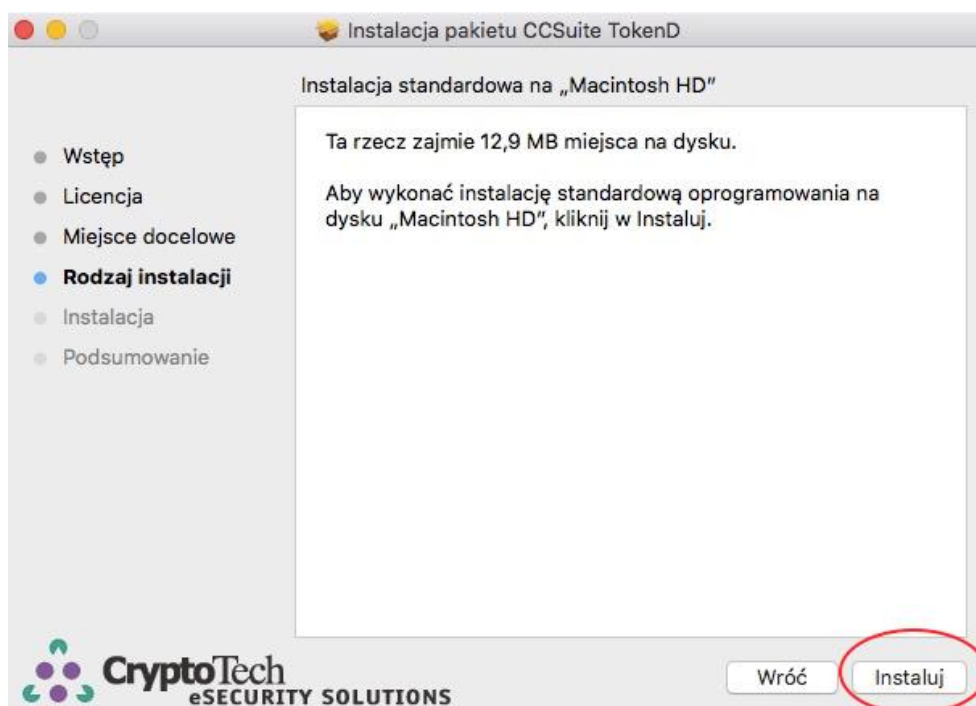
Instalacja pakietu CCSuite TokenD

Instalacja standardowa na „Macintosh HD"

Wstęp
Licencja
Miejsce docelowe
Rodzaj instalacji
Instalacja
Podsumowanie

Ta rzecz zajmie 12,9 MB miejsca na dysku.

Aby wykonać instalację standardową oprogramowania na dysku „Macintosh HD", kliknij w Instaluj.

CryptoTech
eSECURITY SOLUTIONS

Wróć
Instaluj